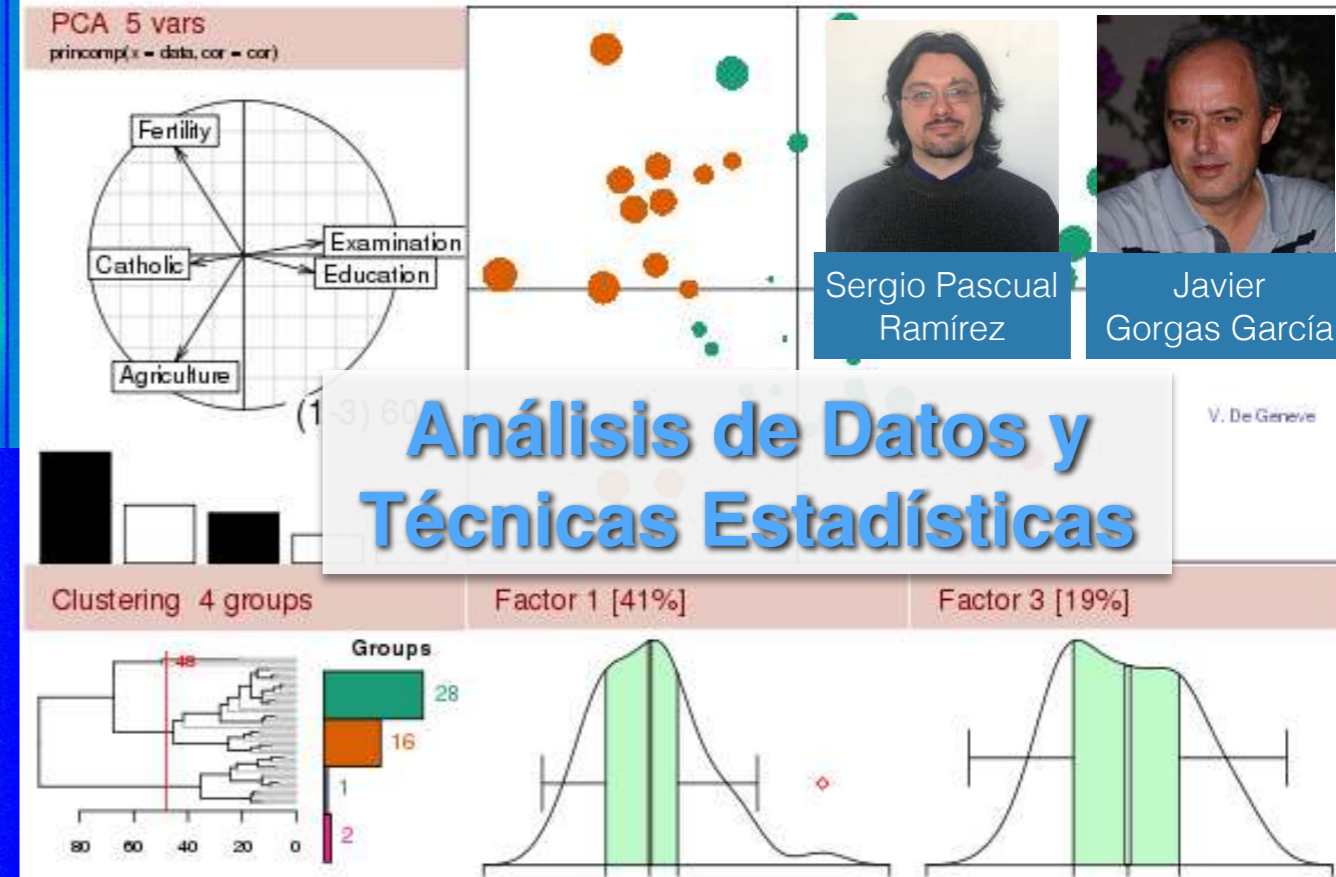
PCA 5 vars
princomp(x = data, cor = cor)

Fertility
Examination
Catholic
Education
Agriculture
(1-3) 60

Sergio Pascual Ramírez

Javier Gorgas García

V. De Geneve

Análisis de Datos y Técnicas Estadísticas

Clustering 4 groups

Factor 1 [41%]

Factor 3 [19%]

48

Groups
28
16
1
2

80 60 40 20 0